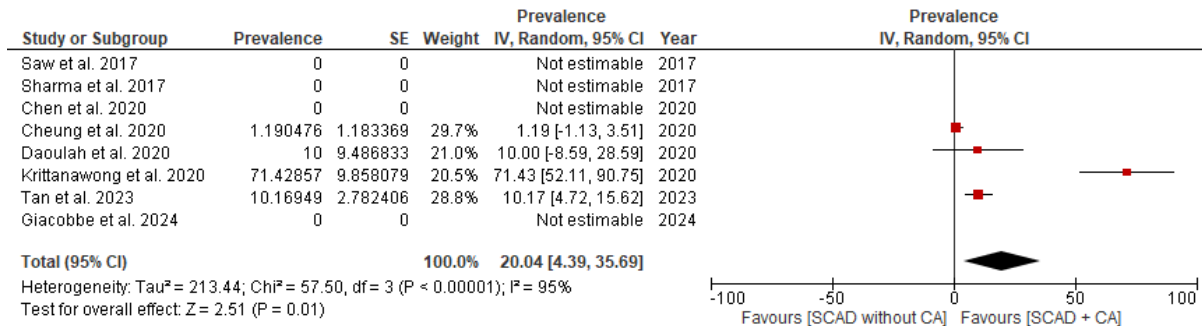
| Study or Subgroup | Prevalence | SE | Weight | Prevalence IV, Random, 95% CI | Year |
|---|---|---|---|---|---|
| Saw et al. 2017 | 0 | 0 | | Not estimable | 2017 |
| Sharma et al. 2017 | 0 | 0 | | Not estimable | 2017 |
| Chen et al. 2020 | 0 | 0 | | Not estimable | 2020 |
| Cheung et al. 2020 | 1.190476 | 1.183369 | 29.7% | 1.19 [-1.13, 3.51] | 2020 |
| Daoulah et al. 2020 | 10 | 9.486833 | 21.0% | 10.00 [-8.59, 28.59] | 2020 |
| Krittanawong et al. 2020 | 71.42857 | 9.858079 | 20.5% | 71.43 [52.11, 90.75] | 2020 |
| Tan et al. 2023 | 10.16949 | 2.782406 | 28.8% | 10.17 [4.72, 15.62] | 2023 |
| Giacobbe et al. 2024 | 0 | 0 | | Not estimable | 2024 |
| Total (95% CI) | | | 100.0% | 20.04 [4.39, 35.69] | |

Heterogeneity: Tau² = 213.44; Chi² = 57.50, df = 3 (P < 0.00001); I² = 95%
Test for overall effect: Z = 2.51 (P = 0.01)

Prevalence
IV, Random, 95% CI

-100 -50 0 50 100
Favours [SCAD without CA] Favours [SCAD + CA]